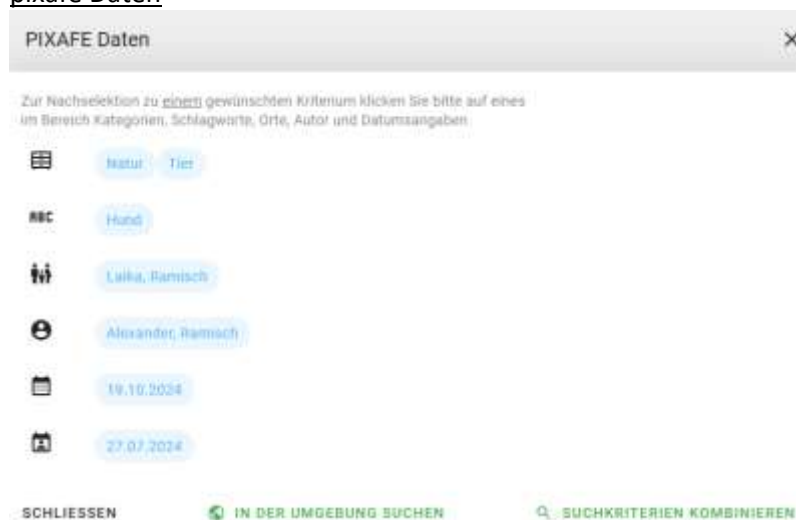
pixafe Daten

PIXAFE Daten

×

Zur Nachselektion zu einem gewünschten Kriterium klicken Sie bitte auf eines im Bereich Kategorien, Schlagworte, Orte, Autor und Datumsangaben

Natur Tier

ABC Hund

Laika, Ramisch

Alexander, Ramisch

19.10.2024

27.07.2024

SCHLIESSEN IN DER UMGEBUNG SUCHEN SUCHKRITERIEN KOMBINIEREN